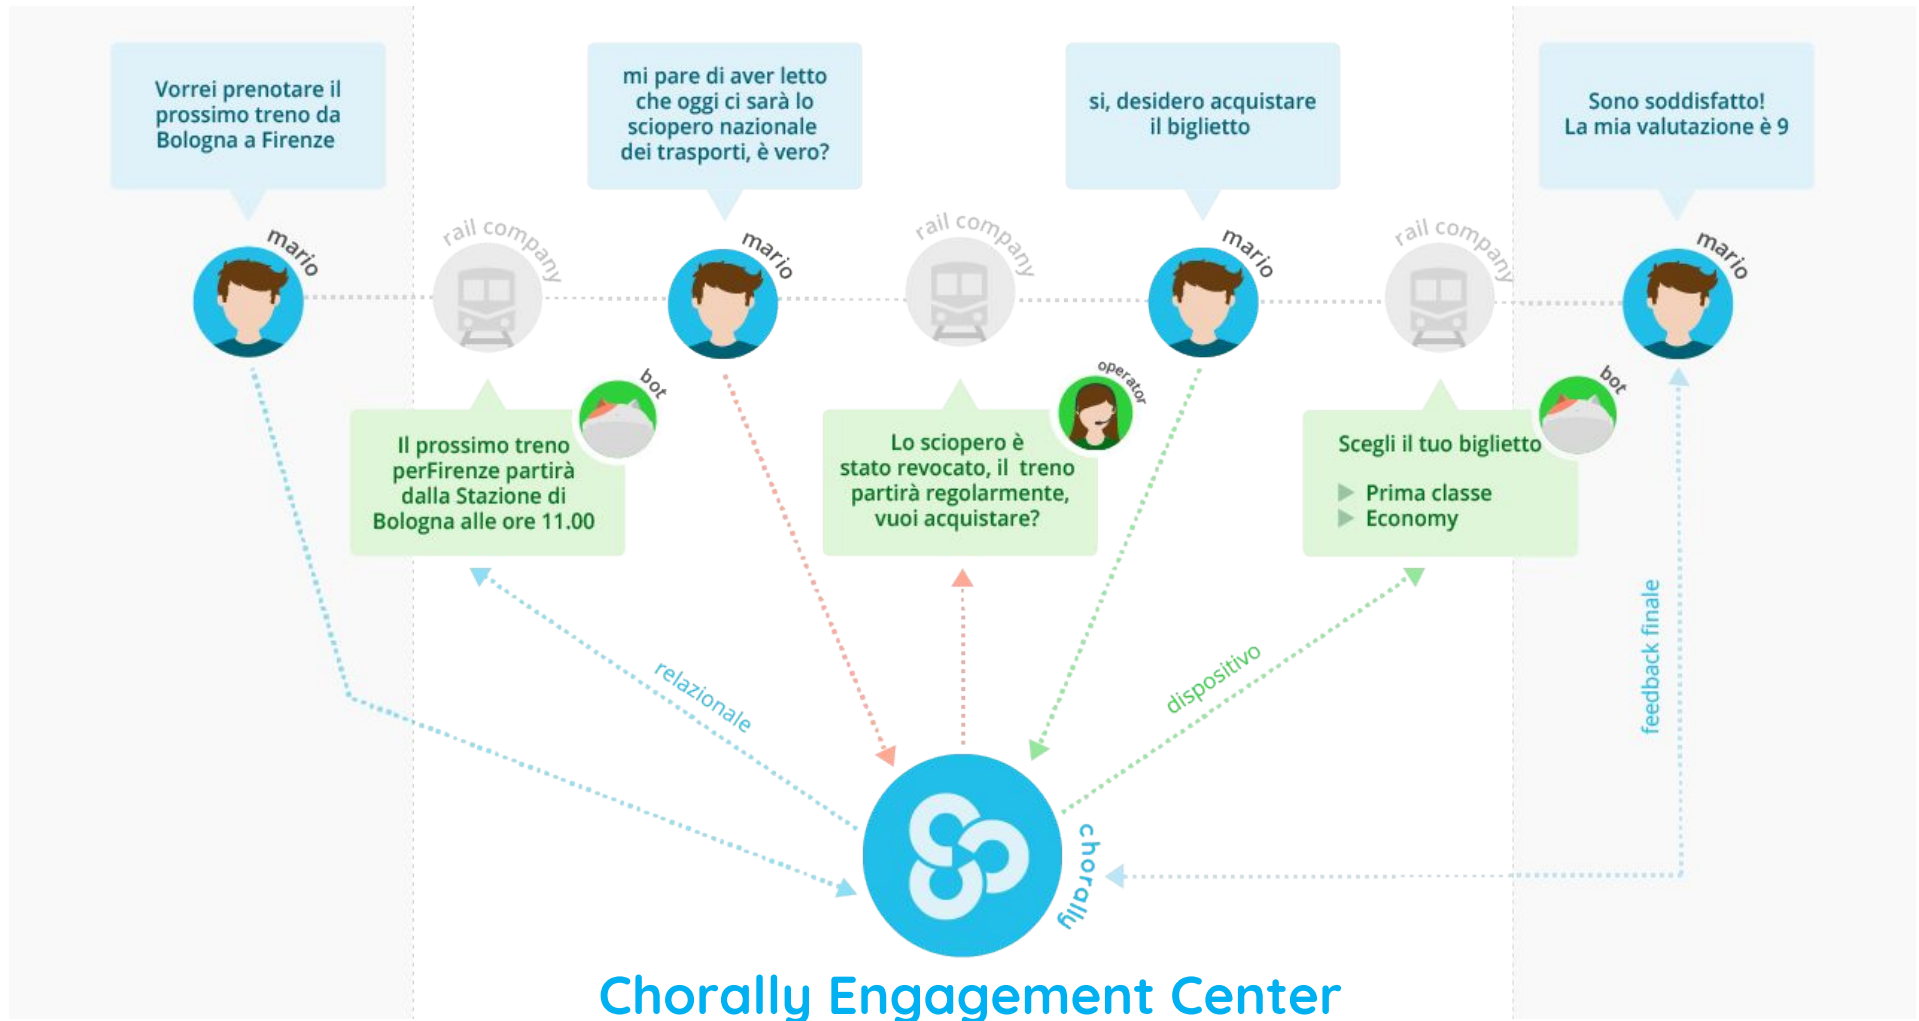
Vorrei prenotare il prossimo treno da Bologna a Firenze

mario

rail company

mi pare di aver letto che oggi ci sarà lo sciopero nazionale dei trasporti, è vero?

mario

rail company

si, desidero acquistare il biglietto

mario

rail company

Sono soddisfatto! La mia valutazione è 9

mario

bot

Il prossimo treno perFirenze partirà dalla Stazione di Bologna alle ore 11.00

operator

Lo sciopero è stato revocato, il treno partirà regolarmente, vuoi acquistare?

bot

Scegli il tuo biglietto

Prima classe
Economy

relazionale

dispositivo

feedback finale

chorally

Chorally Engagement Center